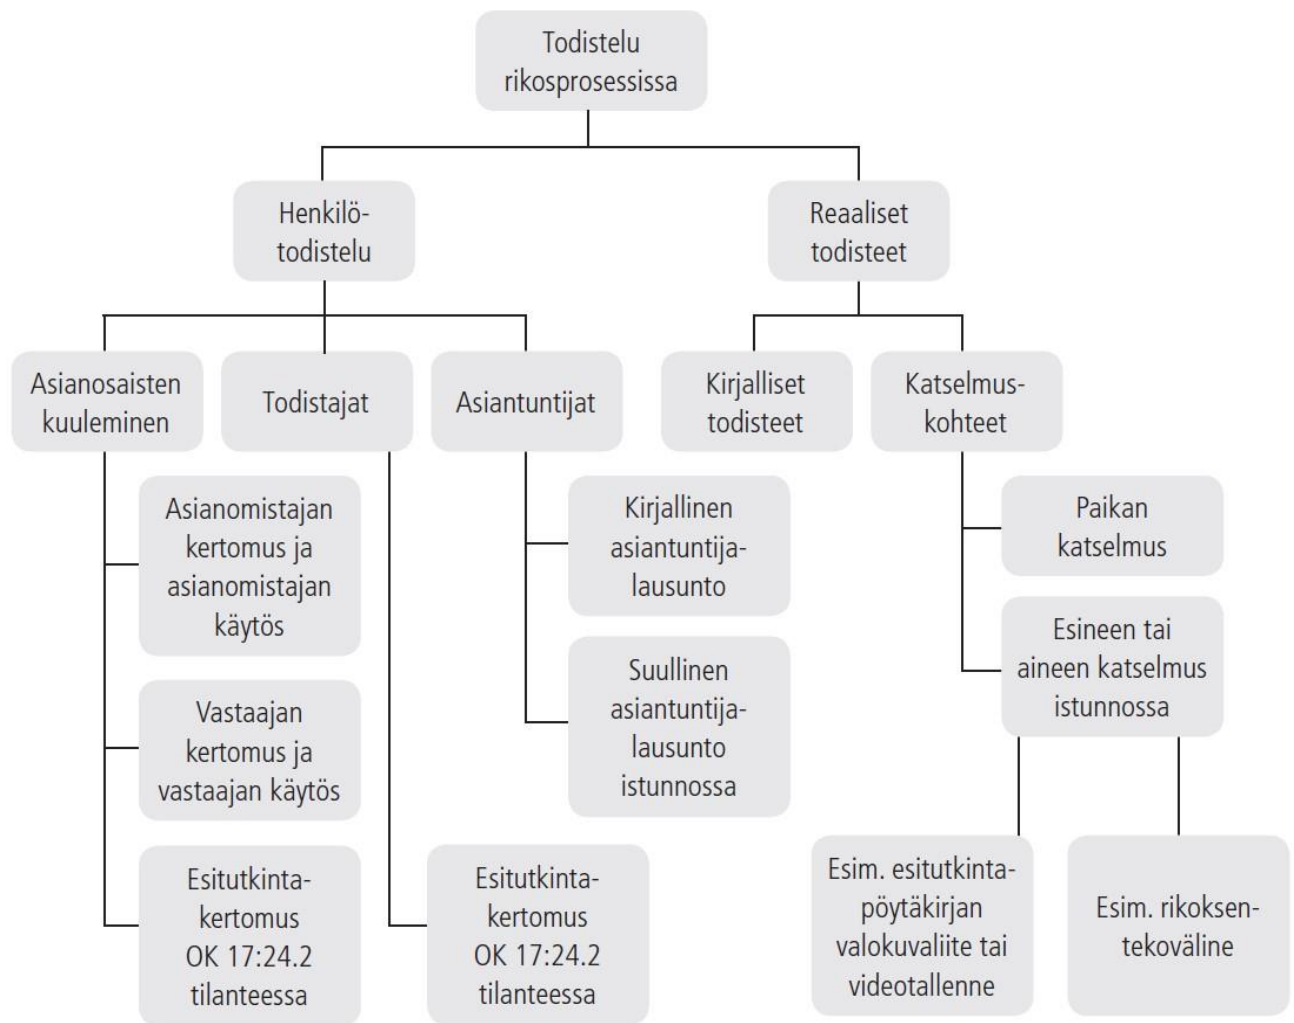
Todistelu rikosprosessissa

Henkilötodistelu

Reaaliset todisteet

Asianosaisten kuuleminen

Todistajat

Asiantuntijat

Kirjalliset todisteet

Katselmuskohteet

Asianomistajan kertomus ja asianomistajan käytös

Vastaajan kertomus ja vastaajan käytös

Esitutkintakertomus OK 17:24.2 tilanteessa

Esitutkintakertomus OK 17:24.2 tilanteessa

Kirjallinen asiantuntijalausunto

Suullinen asiantuntijalausunto istunnossa

Paikan katselmus

Esineen tai aineen katselmus istunnossa

Esim. esitutkintapöytäkirjan valokuvaliite tai videotallenne

Esim. rikoksentekoväline